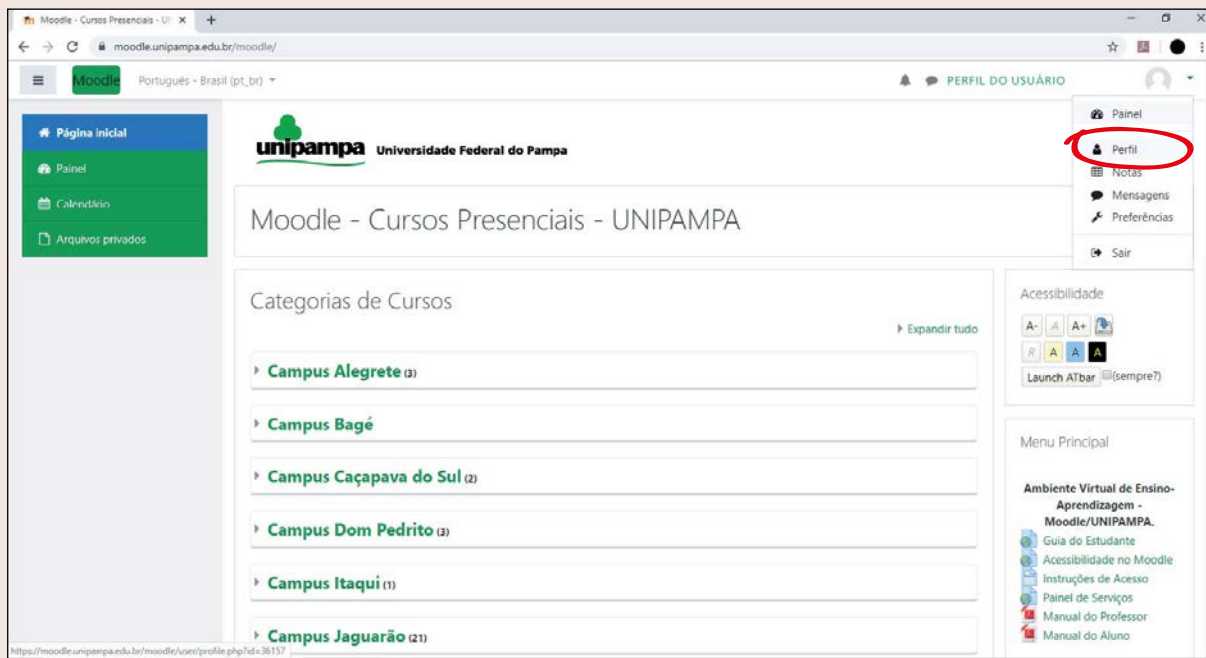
Moodle - Cursos Presenciais - U ×
+
moodle.unipampa.edu.br/moodle/

Moodle Português - Brasil (pt_br)
PERFIL DO USUÁRIO

Painel
Perfil
Notas
Mensagens
Preferências
Sair

Página inicial
Painel
Calendário
Arquivos privados

unipampa Universidade Federal do Pampa

Moodle - Cursos Presenciais - UNIPAMPA

Categorias de Cursos

Expandir tudo

Campus Alegrete (3)

Campus Bagé

Campus Caçapava do Sul (2)

Campus Dom Pedrito (3)

Campus Itaqui (1)

Campus Jaguarão (21)

Acessibilidade
A- A A+
R A A A
Launch ATbar (sempre?)

Menu Principal

Ambiente Virtual de Ensino-Aprendizagem - Moodle/UNIPAMPA.
Guia do Estudante
Acessibilidade no Moodle
Instruções de Acesso
Painel de Serviços
Manual do Professor
Manual do Aluno

https://moodle.unipampa.edu.br/moodle/user/profile.php?id=36157